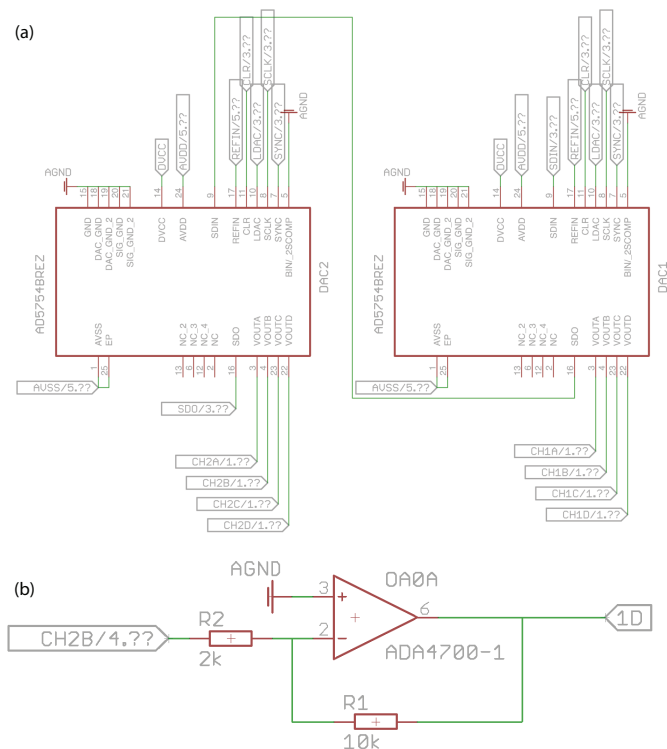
(a)

CLR/3.??
SCLK/3.??
AGND
REFIN/5.??
LDAC/3.??
SYNC/3.??
DVCC
AVDD/5.??
AGND
15 18 19 20 21
14 24 9 17 11 10 8 7 5
GND
DAC_GND
DAC_GND_2
SIG_GND
SIG_GND_2
DVCC
AVDD
SDIN
REFIN
CLR
LDAC
SCLK
SYNC
BIN/_2SCOMP
AD5754BREZ
DAC2
AVSS
EP
NC_2
NC_3
NC_4
NC
SDO
VOUTA
VOUTB
VOUTC
VOUTD
1 25
13 6 12 2 16 3 4 23 22
AVSS/5.??
SDO/3.??
CH2A/1.??
CH2B/1.??
CH2C/1.??
CH2D/1.??

CLR/3.??
SCLK/3.??
AGND
SDIN/3.??
REFIN/5.??
LDAC/3.??
SYNC/3.??
DVCC
AVDD/5.??
AGND
15 18 19 20 21
14 24 9 17 11 10 8 7 5
GND
DAC_GND
DAC_GND_2
SIG_GND
SIG_GND_2
DVCC
AVDD
SDIN
REFIN
CLR
LDAC
SCLK
SYNC
BIN/_2SCOMP
AD5754BREZ
DAC1
AVSS
EP
NC_2
NC_3
NC_4
NC
SDO
VOUTA
VOUTB
VOUTC
VOUTD
1 25
13 6 12 2 16 3 4 23 22
AVSS/5.??
CH1A/1.??
CH1B/1.??
CH1C/1.??
CH1D/1.??

(b)

AGND
OA0A
3
+
6
1D
CH2B/4.??
R2
2
-
+
2k
ADA4700-1
R1
10k